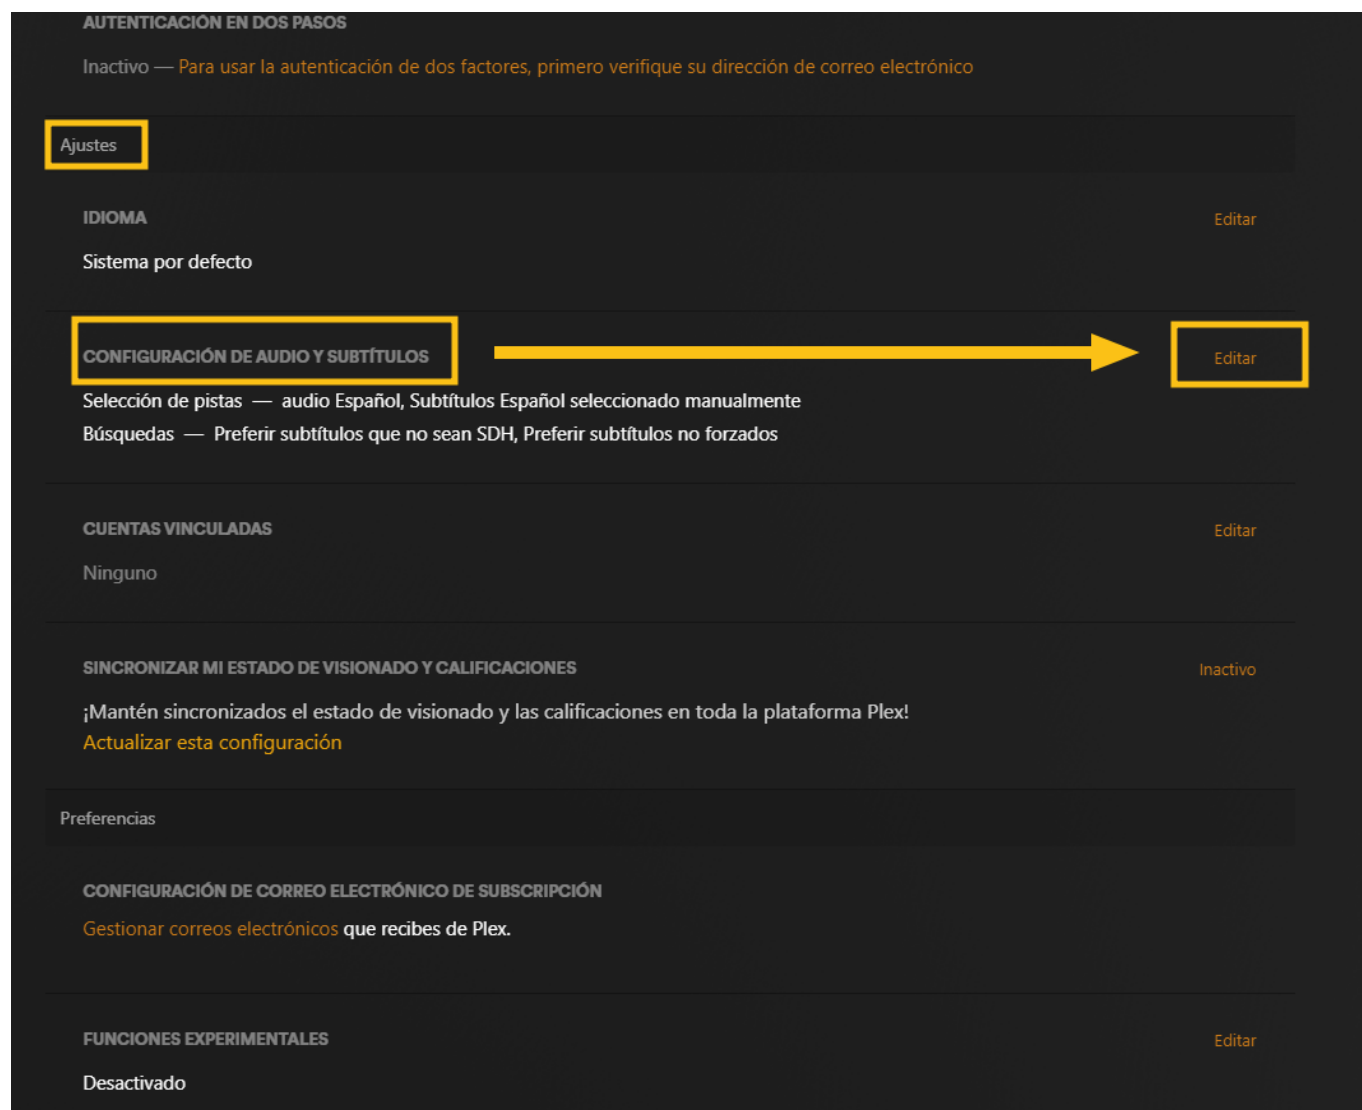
AUTENTICACIÓN EN DOS PASOS

Inactivo — Para usar la autenticación de dos factores, primero verifique su dirección de correo electrónico

Ajustes

IDIOMA

Editar

Sistema por defecto

CONFIGURACIÓN DE AUDIO Y SUBTÍTULOS

Editar

Selección de pistas — audio Español, Subtítulos Español seleccionado manualmente

Búsquedas — Preferir subtítulos que no sean SDH, Preferir subtítulos no forzados

CUENTAS VINCULADAS

Editar

Ninguno

SINCRONIZAR MI ESTADO DE VISIONADO Y CALIFICACIONES

Inactivo

¡Mantén sincronizados el estado de visionado y las calificaciones en toda la plataforma Plex!

Actualizar esta configuración

Preferencias

CONFIGURACIÓN DE CORREO ELECTRÓNICO DE SUBSCRIPCIÓN

Gestionar correos electrónicos que recibes de Plex.

FUNCIONES EXPERIMENTALES

Editar

Desactivado